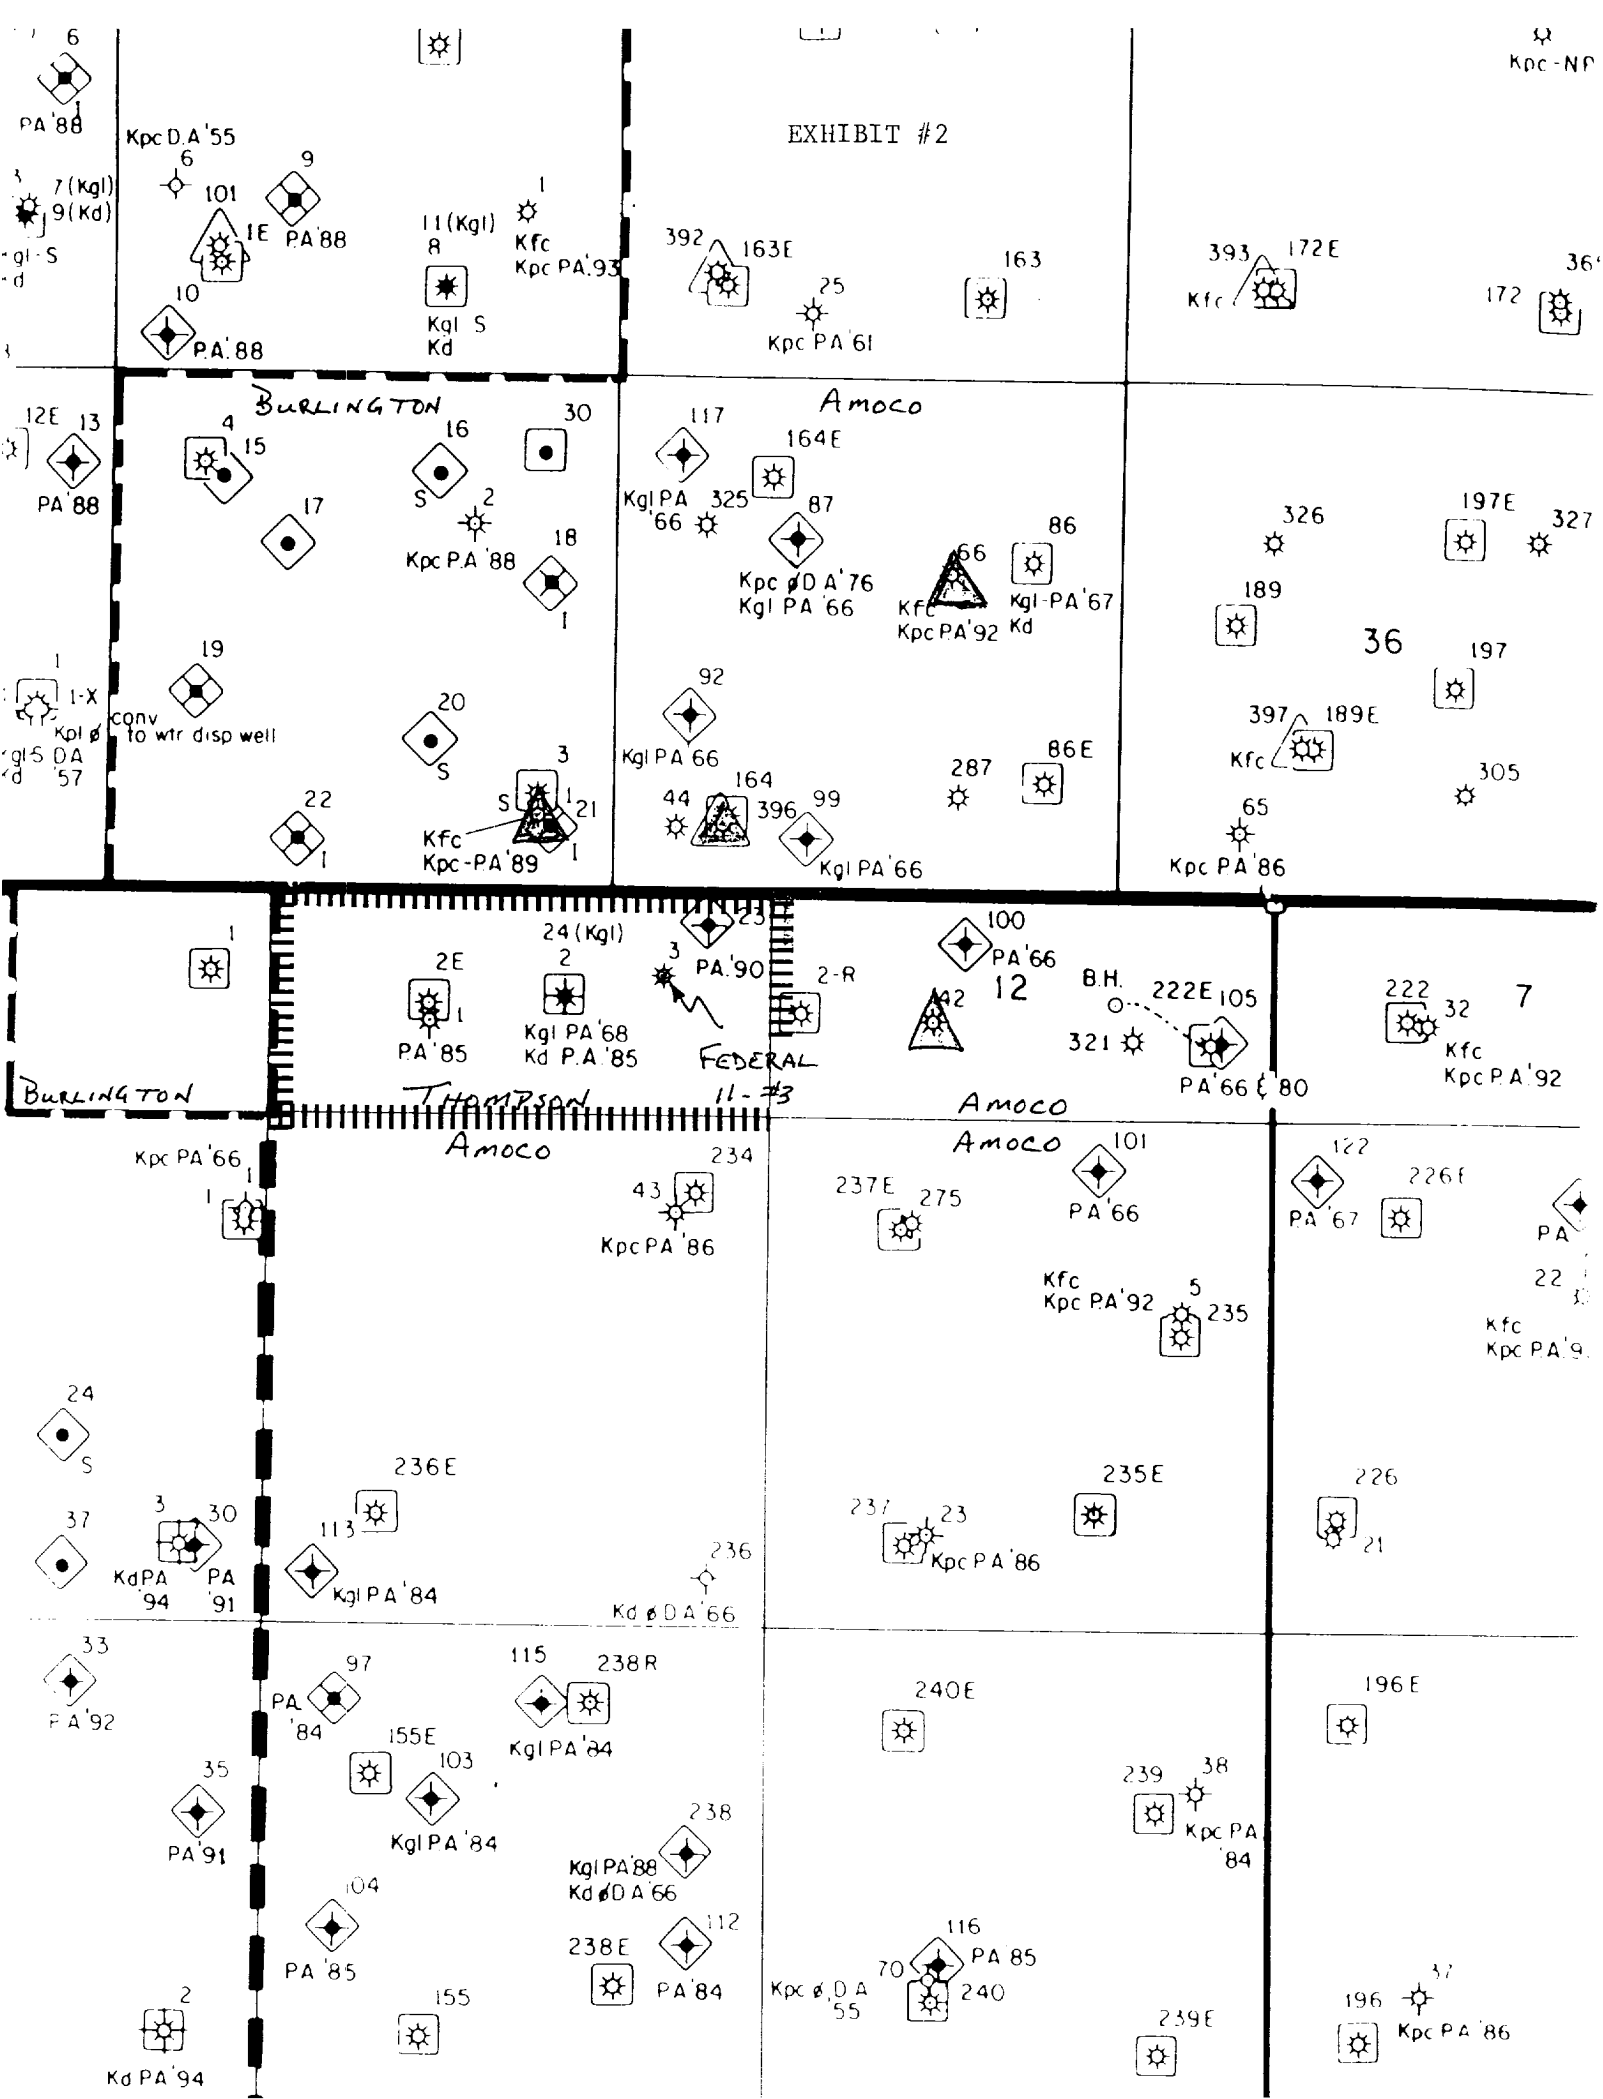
6
PA'88
Kpc D.A'55
6
7 (Kgl)
9 (Kd)
101
1E
9
PA'88
gl-S
d
10
P.A.88
11 (Kgl)
8
Kgl S
Kd
1
Kfc
Kpc PA'93
EXHIBIT #2
392
163E
25
Kpc PA'61
163
Kpc-NP
393
172E
Kfc
172
36
Burlington
Amoco
12E
13
PA'88
4
15
17
16
S
30
2
Kpc P.A'88
18
1
117
Kgl PA '66
325
164E
87
Kpc ØD A'76
Kgl PA '66
66
Kfc
Kpc PA'92
86
Kgl-PA'67
Kd
326
197E
327
189
36
197
1
1-X
Kpl Ø
gl-S DA
d '57
19
conv to wtr disp well
20
S
22
1
3
S
1
21
1
Kfc
Kpc-PA'89
92
Kgl PA 66
44
164
396
99
Kgl PA'66
287
86E
397
189E
Kfc
305
65
Kpc PA'86
1
Burlington
2E
1
PA'85
24 (Kgl)
2
Kgl PA'68
Kd P.A'85
3
23
PA.'90
Federal 11-#3
Thompson
Amoco
2-R
100
PA'66
42
12
B.H.
222E
105
321
PA'66 & 80
222
32
7
Kfc
Kpc P.A'92
Amoco
Amoco
Kpc PA'66
1
1
43
234
Kpc PA '86
237E
275
101
PA'66
122
PA'67
226E
PA
Kfc
Kpc PA'92
5
235
22
Kfc
Kpc PA'9
24
S
37
3
30
Kd PA '94
PA '91
236E
113
Kgl PA'84
236
Kd ØD A'66
237
23
Kpc PA'86
235E
226
21
33
PA'92
35
PA'91
97
PA '84
155E
103
Kgl PA'84
115
238R
Kgl PA'84
238
Kgl PA'88
Kd ØD A'66
240E
239
38
Kpc PA '84
196E
104
PA '85
2
Kd PA'94
155
238E
112
PA'84
Kpc Ø D A '55
70
116
PA 85
240
239E
196
37
Kpc PA '86